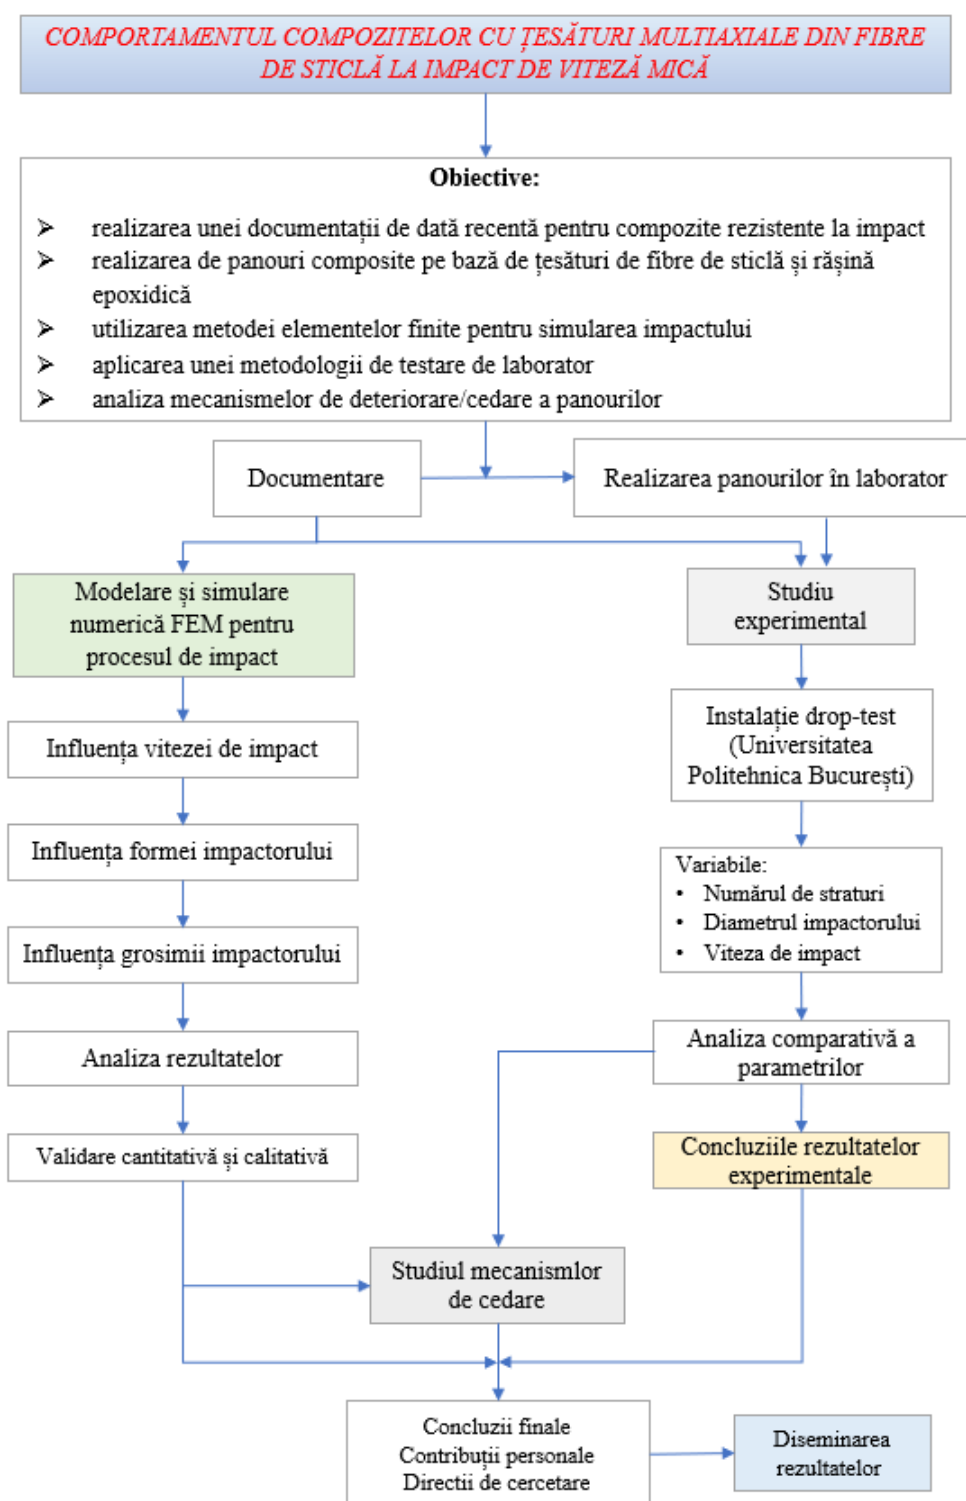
COMPORTAMENTUL COMPOZITELOR CU ȚESĂTURI MULTIAXIALE DIN FIBRE DE STICLĂ LA IMPACT DE VITEZĂ MICĂ

Obiective:

➢ realizarea unei documentații de dată recentă pentru compozite rezistente la impact
➢ realizarea de panouri composite pe bază de țesături de fibre de sticlă și rășină epoxidică
➢ utilizarea metodei elementelor finite pentru simularea impactului
➢ aplicarea unei metodologii de testare de laborator
➢ analiza mecanismelor de deteriorare/cedare a panourilor

Documentare

Realizarea panourilor în laborator

Modelare și simulare numerică FEM pentru procesul de impact

Studiu experimental

Influența vitezei de impact

Instalație drop-test (Universitatea Politehnica București)

Influența formei impactorului

Variabile:
• Numărul de straturi
• Diametrul impactorului
• Viteza de impact

Influența grosimii impactorului

Analiza comparativă a parametrilor

Analiza rezultatelor

Validare cantitativă și calitativă

Concluziile rezultatelor experimentale

Studiul mecanismlor de cedare

Concluzii finale
Contribuții personale
Direcții de cercetare

Diseminarea rezultatelor